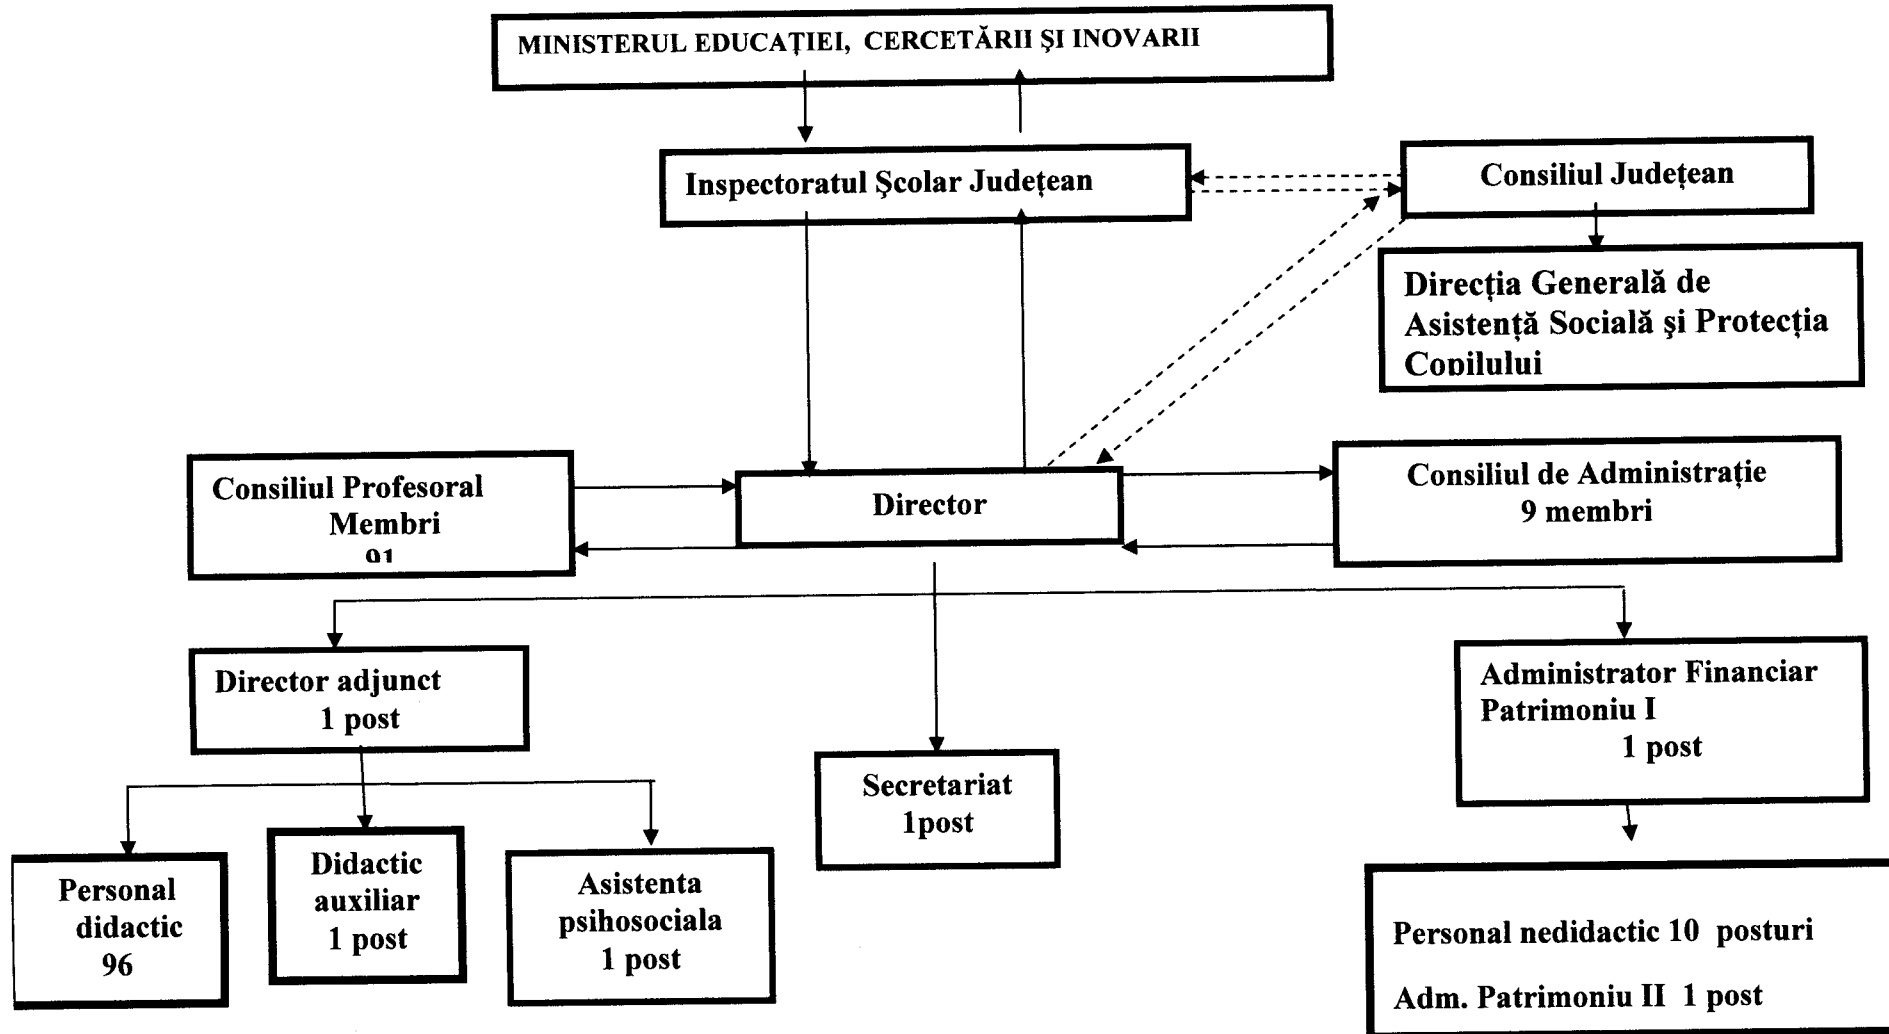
MINISTERUL EDUCAȚIEI, CERCETĂRII ŞI INOVARII

Inspectoratul Şcolar Județean

Consiliul Județean

Direcția Generală de Asistență Socială şi Protecția Copilului

Consiliul Profesoral Membri 91

Director

Consiliul de Administrație 9 membri

Director adjunct 1 post

Secretariat 1post

Administrator Financiar Patrimoniu I 1 post

Personal didactic 96

Didactic auxiliar 1 post

Asistenta psihosociala 1 post

Personal nedidactic 10 posturi

Adm. Patrimoniu II 1 post